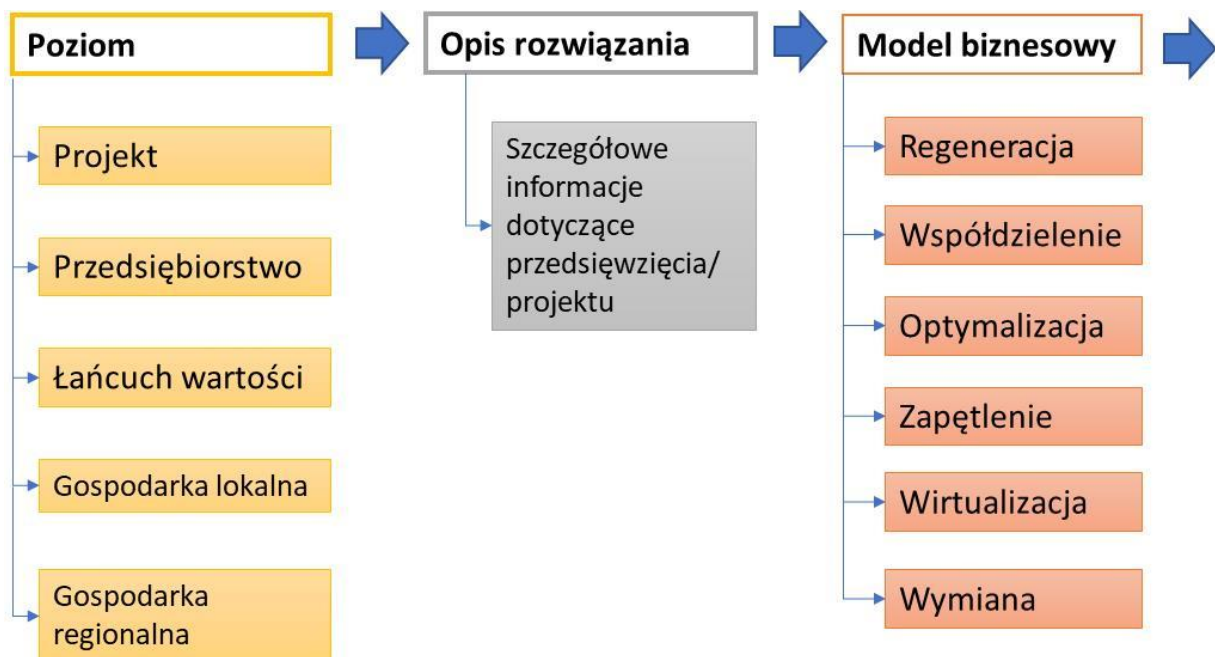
Poziom

Projekt

Przedsiębiorstwo

Łańcuch wartości

Gospodarka lokalna

Gospodarka regionalna

Opis rozwiązania

Szczegółowe informacje dotyczące przedsięwzięcia/ projektu

Model biznesowy

Regeneracja

Współdzielenie

Optymalizacja

Zapętlenie

Wirtualizacja

Wymiana